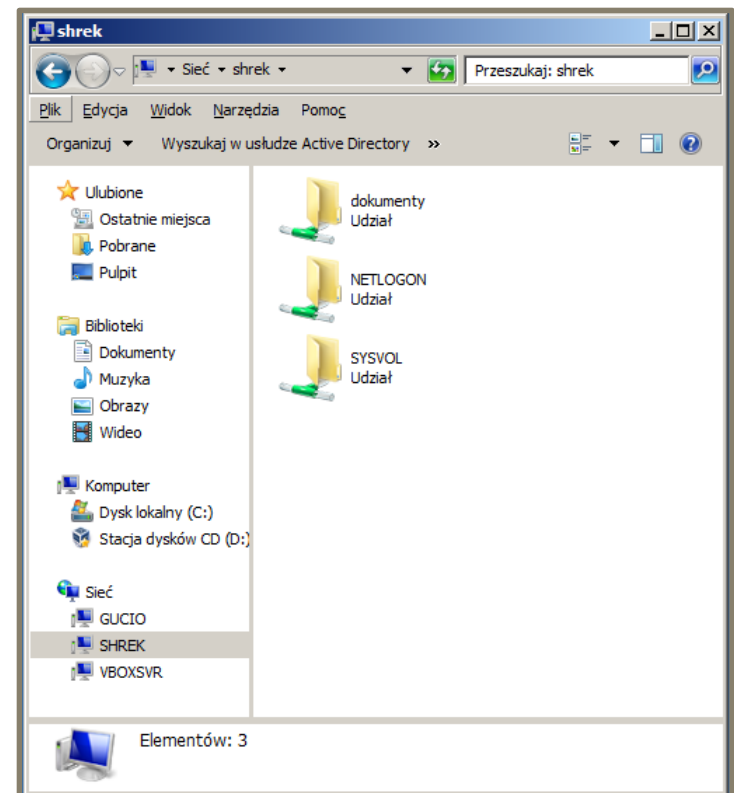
shrek

▸ Sieć ▸ shrek ▸

Przeszukaj: shrek

Plik Edycja Widok Narzędzia Pomoc

Organizuj ▾ Wyszukaj w usłudze Active Directory »

Ulubione
Ostatnie miejsca
Pobrane
Pulpit

Biblioteki
Dokumenty
Muzyka
Obrazy
Wideo

Komputer
Dysk lokalny (C:)
Stacja dysków CD (D:)

Sieć
GUCIO
SHREK
VBOXSVR

dokumenty
Udział

NETLOGON
Udział

SYSVOL
Udział

Elementów: 3